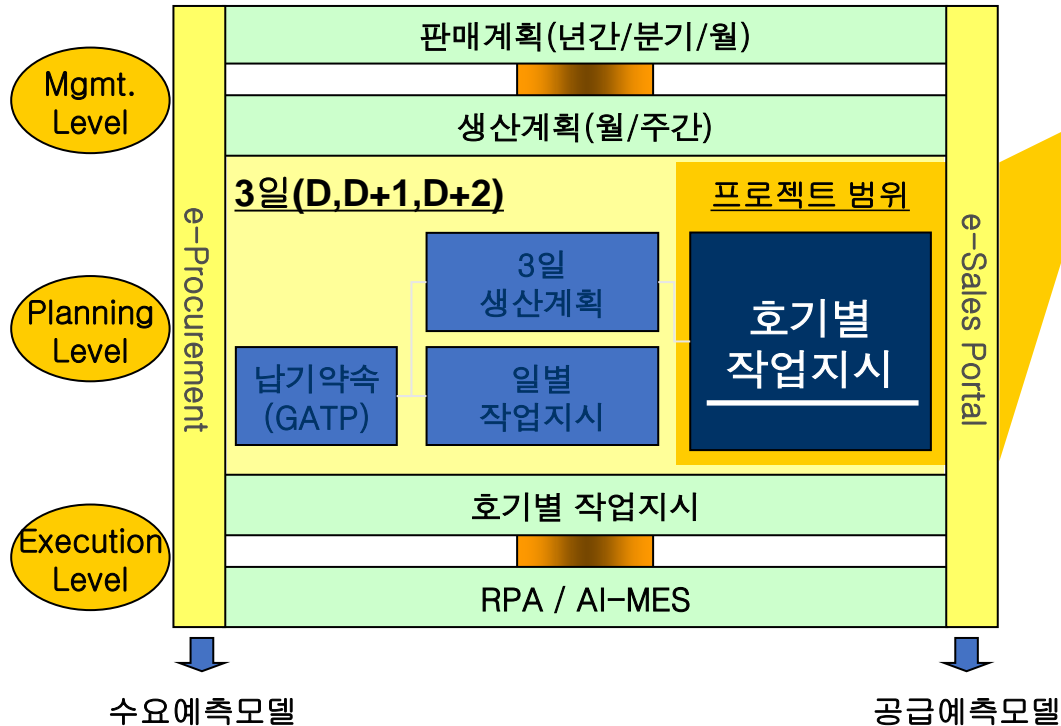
Mgmt. Level

Planning Level

Execution Level

e-Procurement

판매계획(년간/분기/월)

생산계획(월/주간)

3일(D,D+1,D+2)

프로젝트 범위

3일 생산계획

납기약속 (GATP)

일별 작업지시

호기별 작업지시

호기별 작업지시

RPA / AI-MES

e-Sales Portal

수요예측모델

공급예측모델